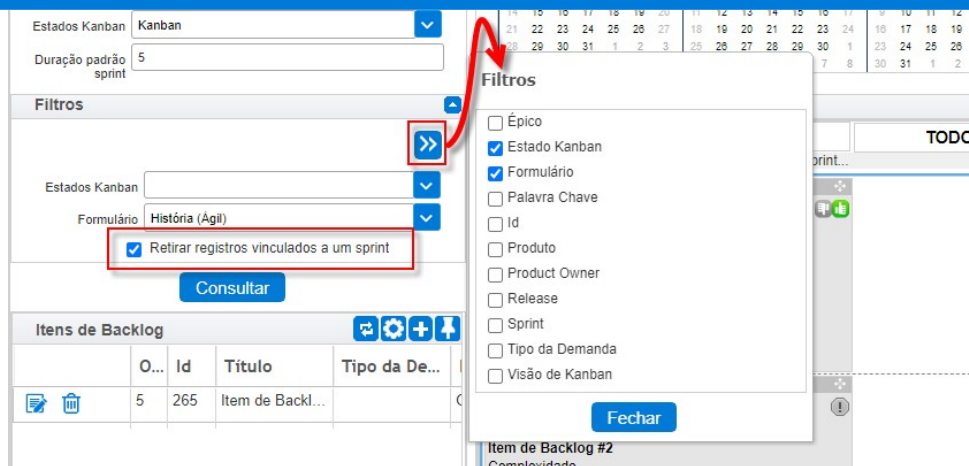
Estados Kanban Kanban

Duração padrão sprint 5

Filtros

Estados Kanban

Formulário História (Ágil)

Retirar registros vinculados a um sprint

Consultar

Itens de Backlog

| | O... | Id | Título | Tipo da De... |
|---|---|---|---|---|
| | 5 | 265 | Item de Backl... | |

| 14 | 15 | 16 | 17 | 18 | 19 | 20 | 11 | 12 | 13 | 14 | 15 | 16 | 17 | 9 | 10 | 11 | 12 |
|---|---|---|---|---|---|---|---|---|---|---|---|---|---|---|---|---|---|
| 21 | 22 | 23 | 24 | 25 | 26 | 27 | 18 | 19 | 20 | 21 | 22 | 23 | 24 | 16 | 17 | 18 | 19 |
| 28 | 29 | 30 | 31 | 1 | 2 | 3 | 25 | 26 | 27 | 28 | 29 | 30 | 1 | 23 | 24 | 25 | 26 |
| | | | | | | | | | | | | 7 | 8 | 30 | 31 | 1 | 2 |

Filtros

Épico
Estado Kanban
Formulário
Palavra Chave
Id
Produto
Product Owner
Release
Sprint
Tipo da Demanda
Visão de Kanban

Fechar

TODO

sprint...

Item de Backlog #2
Complexidade